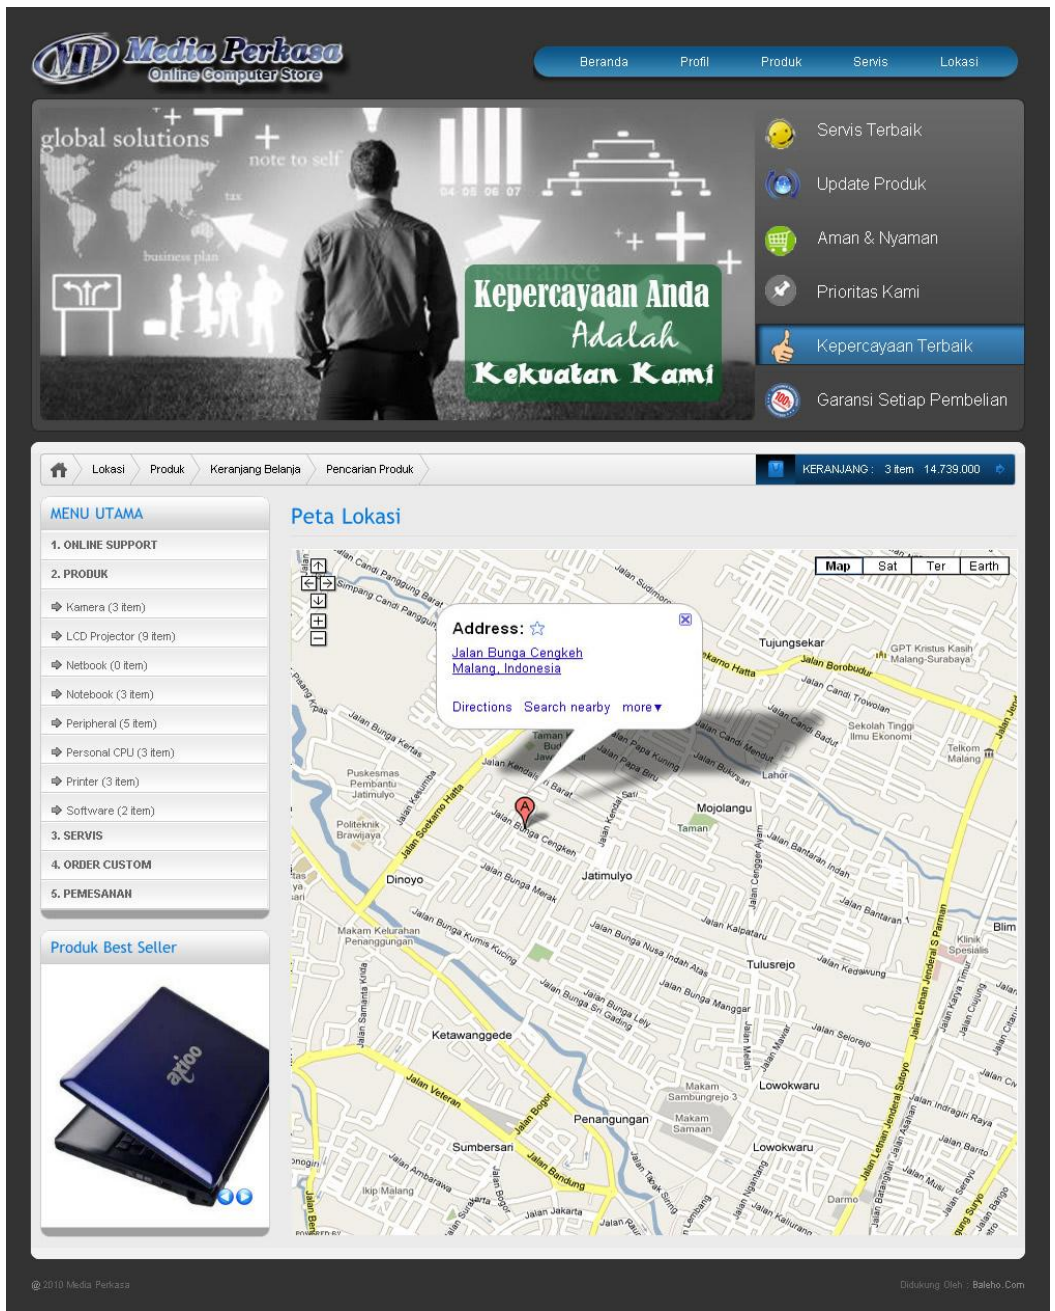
MP Media Perkasa
Online Computer Store

Beranda Profil Produk Servis Lokasi

global solutions
note to self
tax
business plan
04 05 06 07
insurance
Kepercayaan Anda
Adalah
Kekuatan Kami

Servis Terbaik
Update Produk
Aman & Nyaman
Prioritas Kami
Kepercayaan Terbaik
Garansi Setiap Pembelian

Lokasi Produk Keranjang Belanja Pencarian Produk
KERANJANG : 3 item 14.739.000

MENU UTAMA
1. ONLINE SUPPORT
2. PRODUK
Kamera (3 item)
LCD Projector (9 item)
Netbook (0 item)
Notebook (3 item)
Peripheral (5 item)
Personal CPU (3 item)
Printer (3 item)
Software (2 item)
3. SERVIS
4. ORDER CUSTOM
5. PEMESANAN

Produk Best Seller
axioo

Peta Lokasi

Map Sat Ter Earth

Address:
Jalan Bunga Cengkeh
Malang, Indonesia
Directions Search nearby more▾

Jalan Candi Panggung Barat
Simpang Candi Panggung
Jalan Sudimoro
Tujungsekar
GPT Kristus Kasih Malang-Surabaya
Jalan Borobudur
Jalan Candi Trowulan
Jalan Candi Mendut
Jalan Candi Badut
Sekolah Tinggi Ilmu Ekonomi
Telkom Malang
Jalan Bunga Kertas
Puskesmas Pembantu Jatimulyo
Jalan Kendalsari Barat
Jalan Papa Kuning
Jalan Papa Biru
Jalan Bukirsari
Lahor
Mojolangu
Taman
Politeknik Brawijaya
Jalan Soekarno Hatta
Jalan Bunga Cengkeh
Jalan Bunga Merak
Jatimulyo
Dinoyo
Jalan Bantaran Indah
Jalan Bantaran
Jalan Kalpataru
Blim
Klinik Spesialis
Makam Kelurahan Penanggungan
Jalan Bunga Kumis Kucing
Jalan Bunga Nusa Indah Atas
Tulusrejo
Jalan Kedawung
Jalan Bunga Sri Gading
Jalan Bunga Lely
Jalan Bunga Manggar
Jalan Letjen Jenderal S Parman
Ketawanggede
Jalan Selorejo
Jalan Veteran
Makam Sambungrejo 3
Lowokwaru
Jalan Indragiri Raya
Penanggungan
Makam Samaan
Sumbersari
Lowokwaru
Jalan Bendung
Jalan Ambarawa
Ikip Malang
Jalan Jakarta
Jalan Surakarta
Jalan Kaliurang
Darmo
Jalan Letjen Jenderal Sutoyo
Jalan Bogor
Jalan Mawar
Jalan Sumatra
Jalan Candi
POWERED BY

@ 2010 Media Perkasa
Didukung Oleh : Baleho.Com